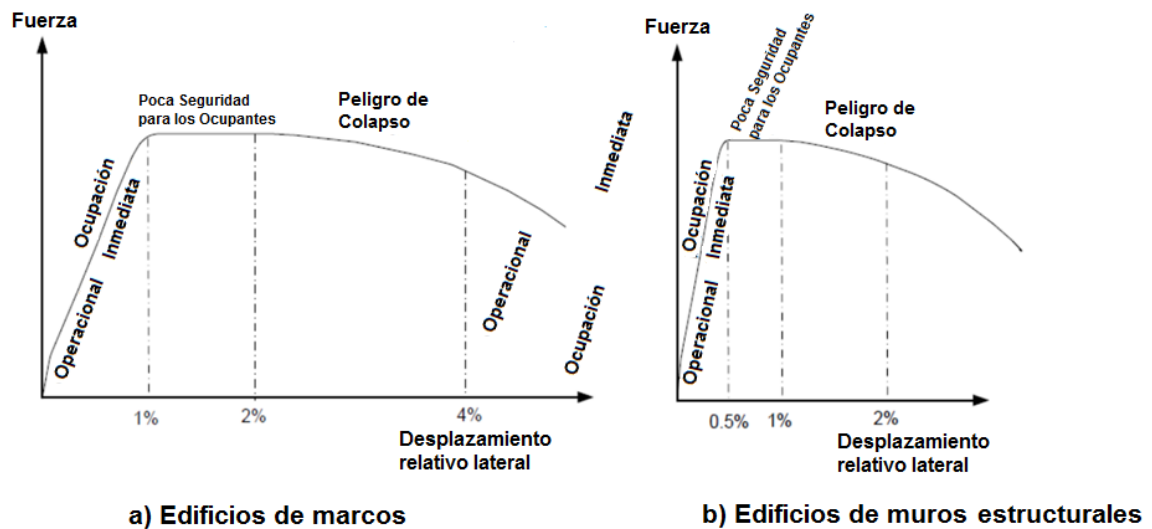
Fuerza

Poca Seguridad para los Ocupantes

Peligro de Colapso

Ocupación Inmediata

Operacional

Inmediata

Operacional

Ocupación

1%

2%

4%

Desplazamiento relativo lateral

a) Edificios de marcos

Fuerza

Poca Seguridad para los Ocupantes

Peligro de Colapso

Ocupación Inmediata

Operacional

0.5%

1%

2%

Desplazamiento relativo lateral

b) Edificios de muros estructurales